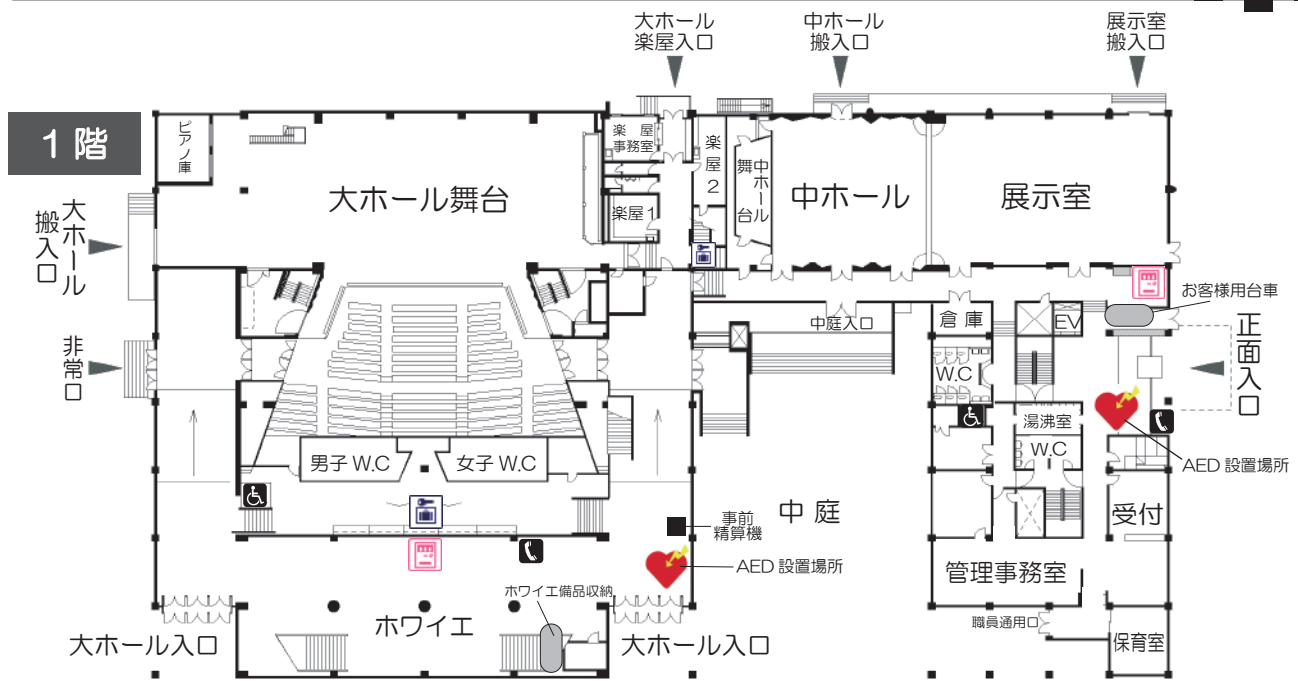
1 階

大ホール楽屋入口

中ホール搬入口

展示室搬入口

ピアノ庫

楽屋事務室

楽屋2

舞中ホール台

楽屋1

大ホール舞台

中ホール

展示室

大ホール搬入口

お客様用台車

中庭入口

倉庫

EV

正面入口

非常口

W.C

湯沸室

W.C

AED 設置場所

男子 W.C

女子 W.C

中 庭

事前精算機

受付

AED 設置場所

管理事務室

ホワイエ備品収納

ホワイエ

職員通用口

大ホール入口

大ホール入口

保育室